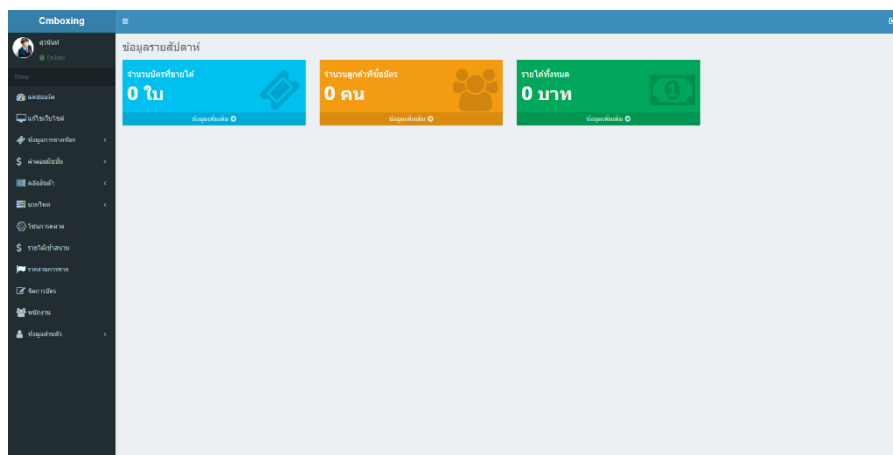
Cmboxing

≡

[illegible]

Online

Menu

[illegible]

แก้ไขเว็บไซต์

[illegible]

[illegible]

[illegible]

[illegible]

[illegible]

รายได้ทำสนาม

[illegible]

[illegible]

พนักงาน

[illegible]

ข้อมูลรายสัปดาห์

จำนวนบัตรที่ขายได้

0 ใบ

ข้อมูลเพิ่มเติม

จำนวนลูกค้าที่ซื้อบัตร

0 คน

ข้อมูลเพิ่มเติม

รายได้ทั้งหมด

0 บาท

ข้อมูลเพิ่มเติม